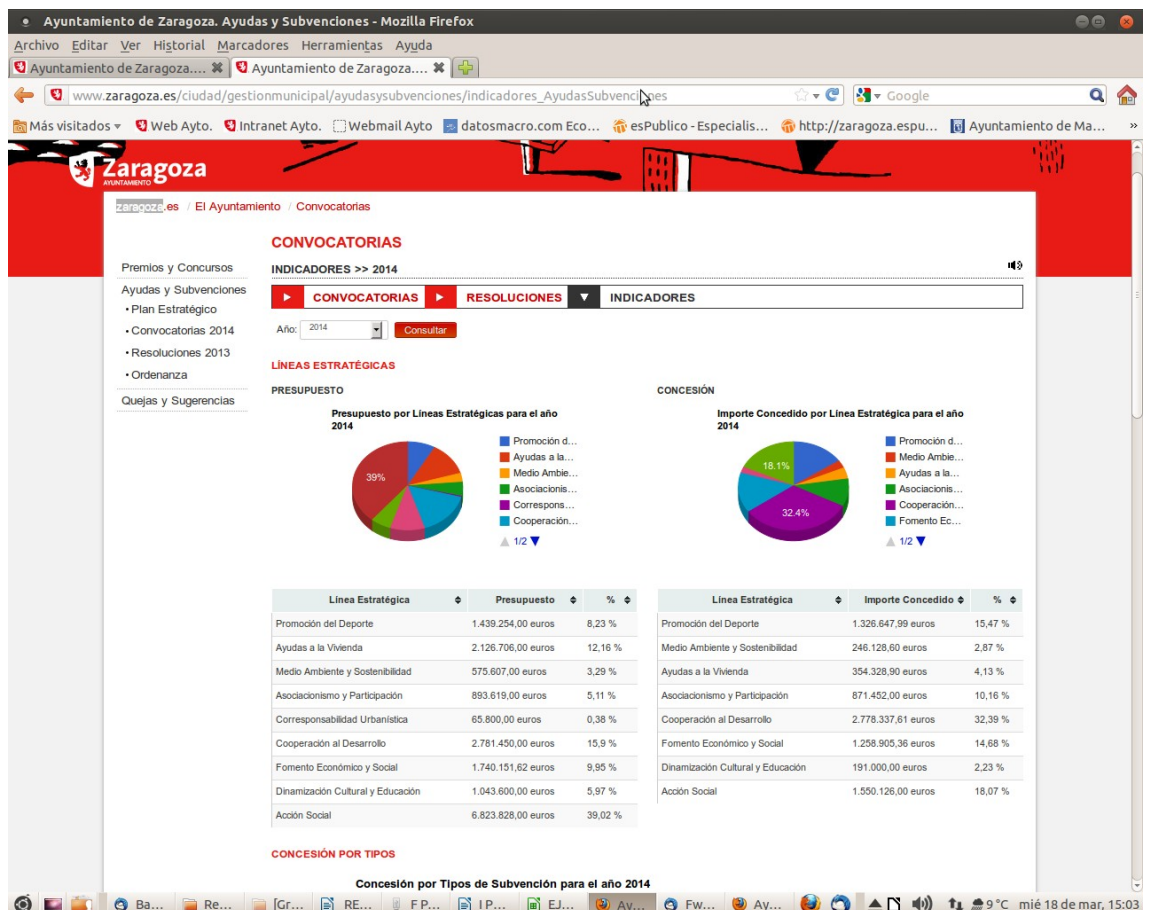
Ayuntamiento de Zaragoza. Ayudas y Subvenciones - Mozilla Firefox

Archivo Editar Ver Historial Marcadores Herramientas Ayuda

Ayuntamiento de Zaragoza.... Ayuntamiento de Zaragoza....

www.zaragoza.es/ciudad/gestionmunicipal/ayudasysubvenciones/indicadores_AyudasSubvenciones

Google

Más visitados Web Ayto. Intranet Ayto. Webmail Ayto datosmacro.com Eco... esPublico - Especialis... http://zaragoza.espu... Ayuntamiento de Ma...

Zaragoza AYUNTAMIENTO

zaragoza.es / El Ayuntamiento / Convocatorias

Premios y Concursos
Ayudas y Subvenciones
• Plan Estratégico
• Convocatorias 2014
• Resoluciones 2013
• Ordenanza
Quejas y Sugerencias

CONVOCATORIAS

INDICADORES >> 2014

CONVOCATORIAS RESOLUCIONES INDICADORES

Año: 2014 Consultar

LÍNEAS ESTRATÉGICAS

PRESUPUESTO

Presupuesto por Líneas Estratégicas para el año 2014

39%

Promoción d...
Ayudas a la...
Medio Ambie...
Asociacionis...
Correspons...
Cooperación...
1/2

CONCESIÓN

Importe Concedido por Línea Estratégica para el año 2014

18.1%
32.4%

Promoción d...
Medio Ambie...
Ayudas a la...
Asociacionis...
Cooperación...
Fomento Ec...
1/2

| Línea Estratégica | Presupuesto | % |
|---|---|---|
| Promoción del Deporte | 1.439.254,00 euros | 8,23 % |
| Ayudas a la Vivienda | 2.126.706,00 euros | 12,16 % |
| Medio Ambiente y Sostenibilidad | 575.607,00 euros | 3,29 % |
| Asociacionismo y Participación | 893.619,00 euros | 5,11 % |
| Corresponsabilidad Urbanística | 65.800,00 euros | 0,38 % |
| Cooperación al Desarrollo | 2.781.450,00 euros | 15,9 % |
| Fomento Económico y Social | 1.740.151,62 euros | 9,95 % |
| Dinamización Cultural y Educación | 1.043.600,00 euros | 5,97 % |
| Acción Social | 6.823.828,00 euros | 39,02 % |

| Línea Estratégica | Importe Concedido | % |
|---|---|---|
| Promoción del Deporte | 1.326.647,99 euros | 15,47 % |
| Medio Ambiente y Sostenibilidad | 246.128,60 euros | 2,87 % |
| Ayudas a la Vivienda | 354.328,90 euros | 4,13 % |
| Asociacionismo y Participación | 871.452,00 euros | 10,16 % |
| Cooperación al Desarrollo | 2.778.337,61 euros | 32,39 % |
| Fomento Económico y Social | 1.258.905,36 euros | 14,68 % |
| Dinamización Cultural y Educación | 191.000,00 euros | 2,23 % |
| Acción Social | 1.550.126,00 euros | 18,07 % |

CONCESIÓN POR TIPOS

Concesión por Tipos de Subvención para el año 2014

Ba... Re... [Gr... RE... F P... I P... EJ... Av... Fw... Av... 9 °C mié 18 de mar, 15:03